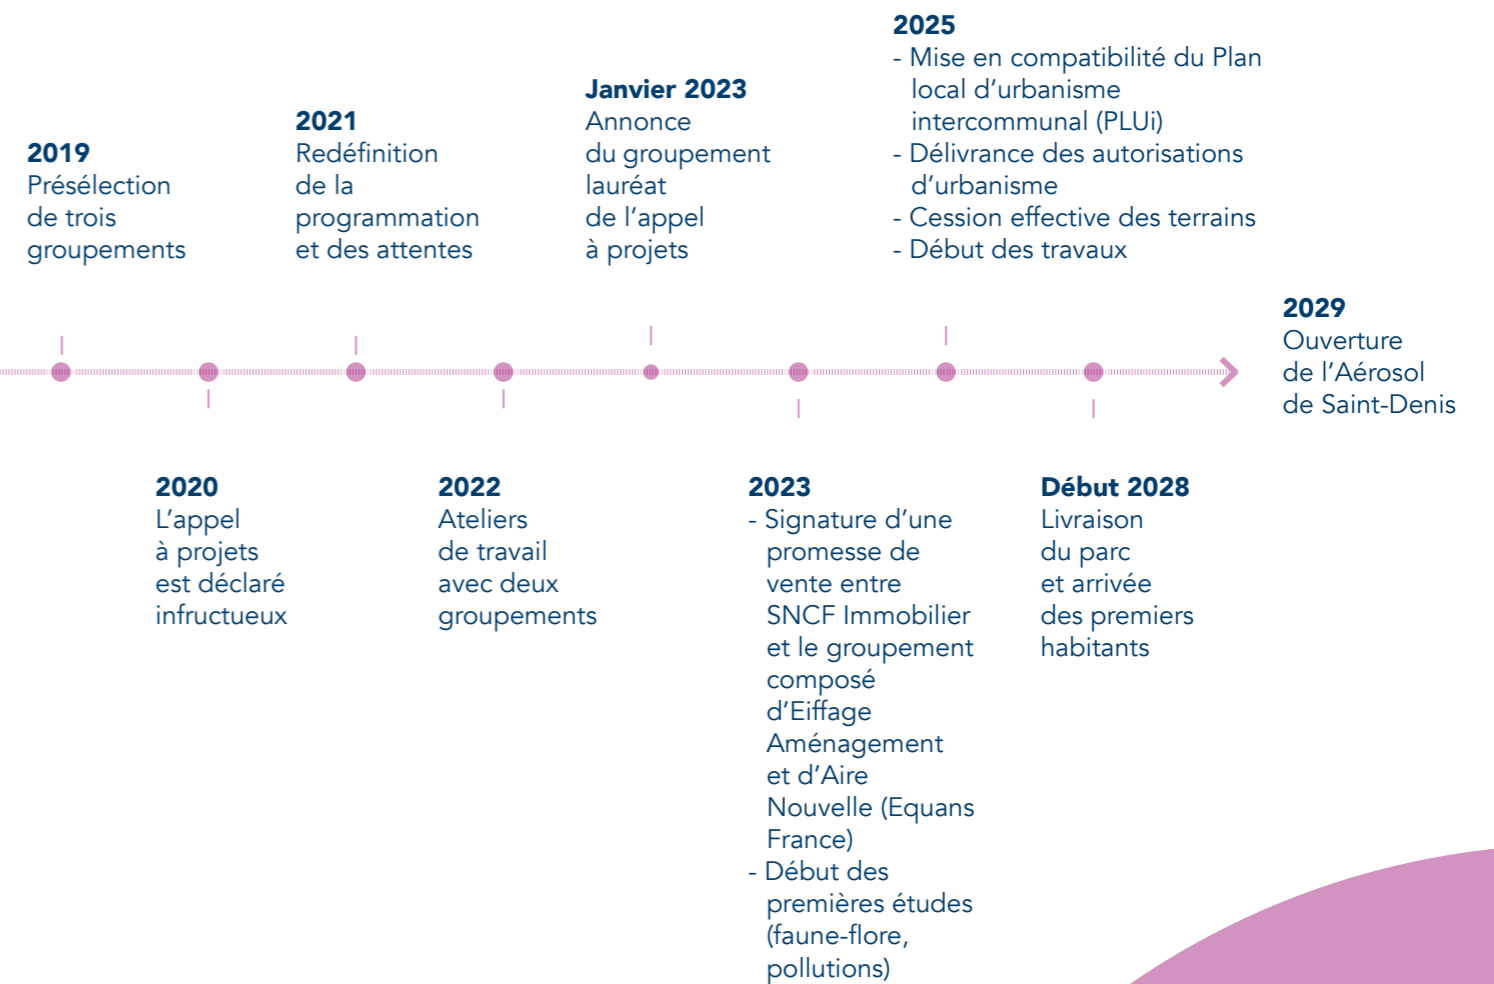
**2019**
Présélection de trois groupements

**2020**
L'appel à projets est déclaré infructueux

**2021**
Redéfinition de la programmation et des attentes

**2022**
Ateliers de travail avec deux groupements

**Janvier 2023**
Annonce du groupement lauréat de l'appel à projets

**2023**
- Signature d'une promesse de vente entre SNCF Immobilier et le groupement composé d'Eiffage Aménagement et d'Aire Nouvelle (Equans France)
- Début des premières études (faune-flore, pollutions)

**2025**
- Mise en compatibilité du Plan local d'urbanisme intercommunal (PLUi)
- Délivrance des autorisations d'urbanisme
- Cession effective des terrains
- Début des travaux

**Début 2028**
Livraison du parc et arrivée des premiers habitants

**2029**
Ouverture de l'Aérosol de Saint-Denis